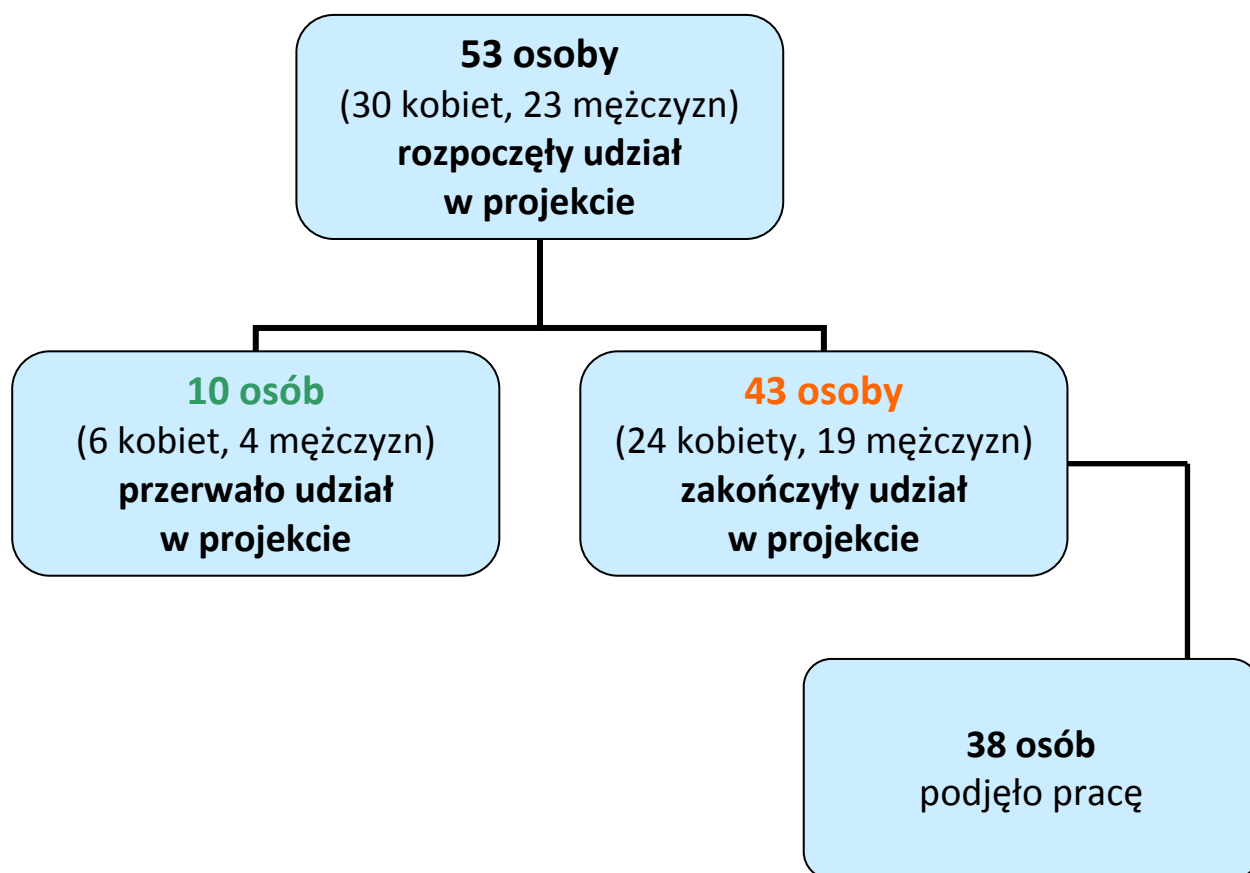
53 osoby
(30 kobiet, 23 mężczyzn)
rozpoczęły udział w projekcie

10 osób
(6 kobiet, 4 mężczyzn)
przerwało udział w projekcie

43 osoby
(24 kobiety, 19 mężczyzn)
zakończyły udział w projekcie

38 osób
podjęło pracę